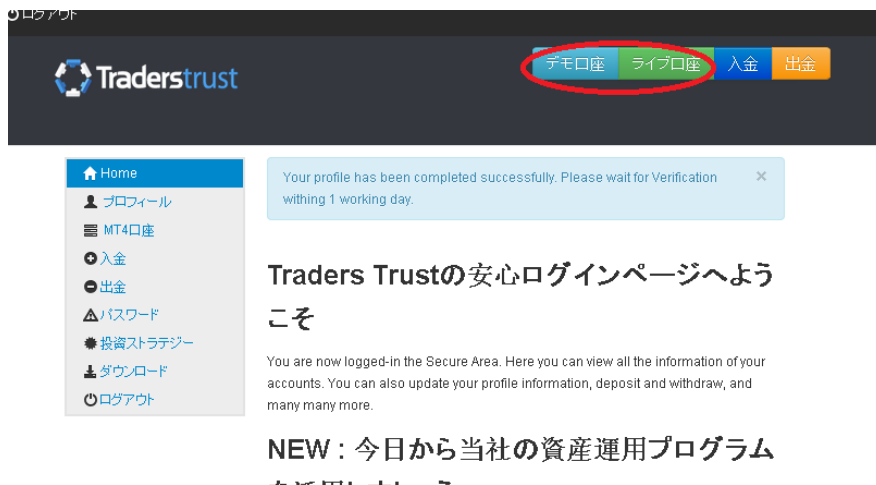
ログアウト

Traderstrust

デモ口座 ライブ口座 入金 出金

Home
プロフィール
MT4口座
入金
出金
パスワード
投資ストラテジー
ダウンロード
ログアウト

Your profile has been completed successfully. Please wait for Verification withing 1 working day.

×

Traders Trustの安心ログインページへようこそ

You are now logged-in the Secure Area. Here you can view all the information of your accounts. You can also update your profile information, deposit and withdraw, and many many more.

NEW : 今日から当社の資産運用プログラム

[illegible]